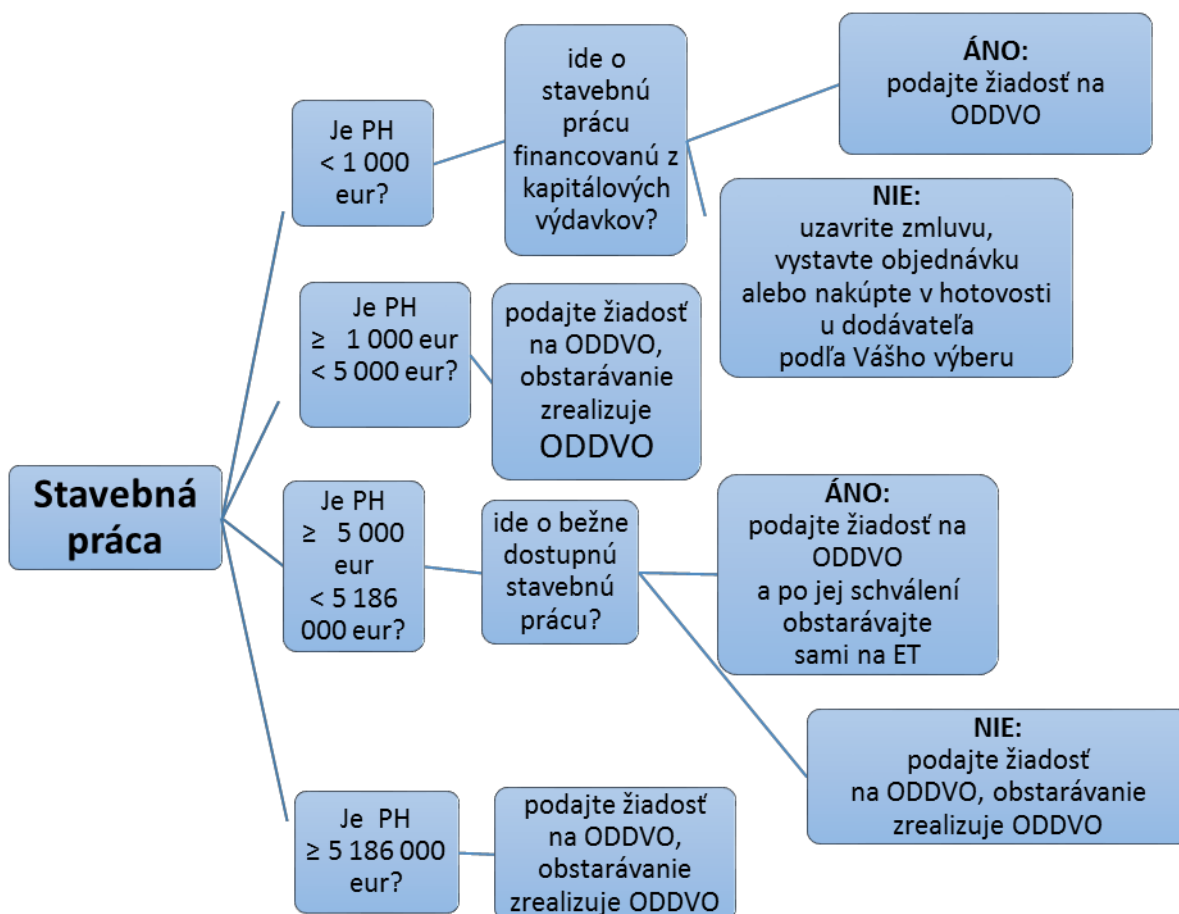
Stavebná práca

Je PH < 1 000 eur?

ide o stavebnú prácu financovanú z kapitálových výdavkov?

**ÁNO:**
podajte žiadosť na ODDVO

**NIE:**
uzavrite zmluvu, vystavte objednávku alebo nakúpte v hotovosti u dodávateľa podľa Vášho výberu

Je PH ≥ 1 000 eur < 5 000 eur?

podajte žiadosť na ODDVO, obstarávanie zrealizuje ODDVO

Je PH ≥ 5 000 eur < 5 186 000 eur?

ide o bežne dostupnú stavebnú prácu?

**ÁNO:**
podajte žiadosť na ODDVO a po jej schválení obstarávajte sami na ET

**NIE:**
podajte žiadosť na ODDVO, obstarávanie zrealizuje ODDVO

Je PH ≥ 5 186 000 eur?

podajte žiadosť na ODDVO, obstarávanie zrealizuje ODDVO